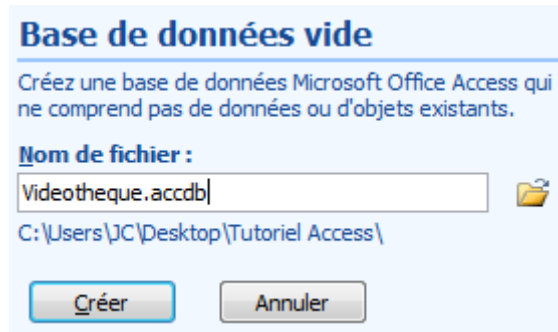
Base de données vide

Créez une base de données Microsoft Office Access qui ne comprend pas de données ou d'objets existants.

Nom de fichier :

Videotheque.accdb

C:\Users\JC\Desktop\Tutoriel Access\

Créer

Annuler